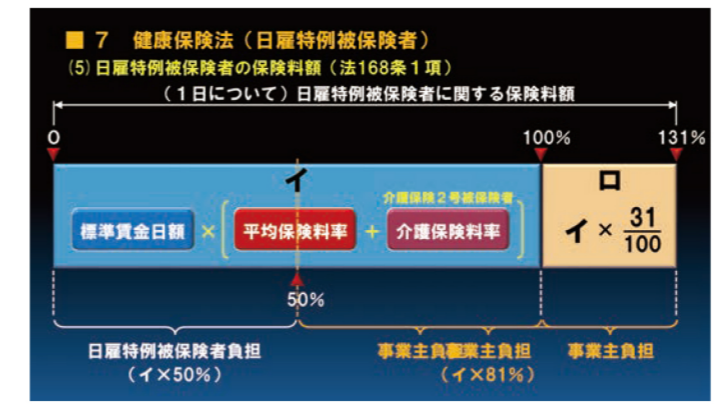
■ 7　健康保険法（日雇特例被保険者）

(5) 日雇特例被保険者の保険料額（法168条１項）

（１日について）日雇特例被保険者に関する保険料額

0

100%

131%

イ

ロ

介護保険２号被保険者

標準賃金日額 × ［ 平均保険料率 ＋ 介護保険料率 ］

イ × $\frac{31}{100}$

50%

日雇特例被保険者負担
（イ×50%）

事業主負担
（イ×81%）

事業主負担